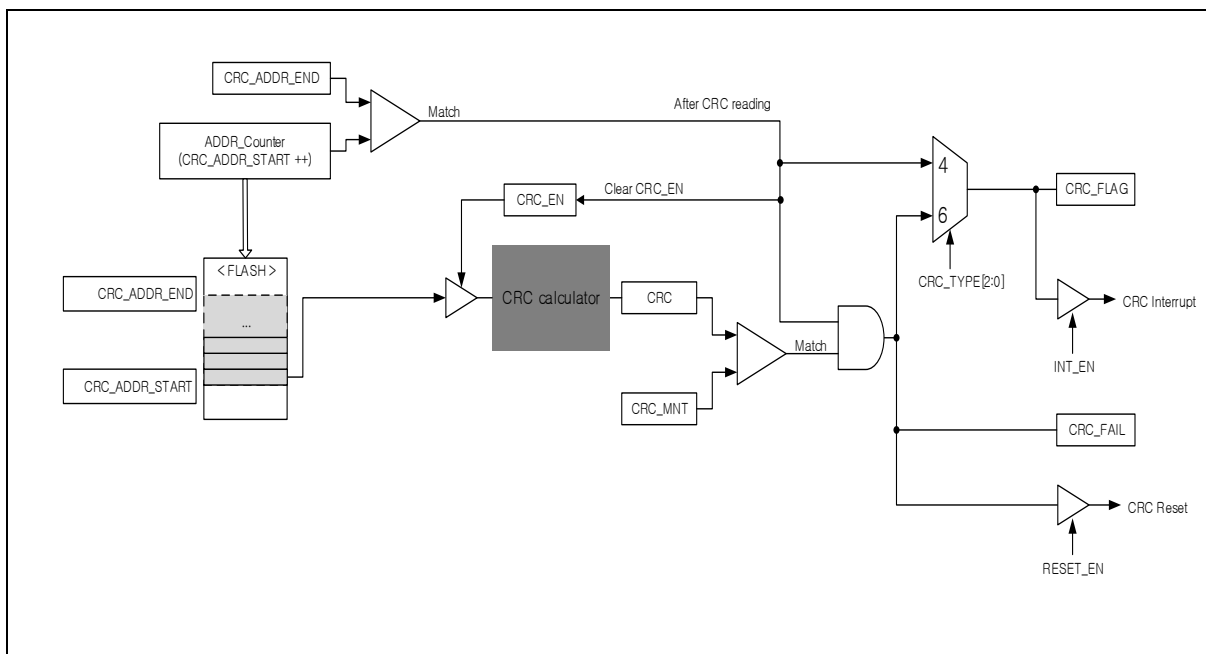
CRC_ADDR_END

Match

After CRC reading

ADDR_Counter
(CRC_ADDR_START ++)

4

CRC_EN

Clear CRC_EN

CRC_FLAG

6

< FLASH >

CRC_TYPE[2:0]

CRC_ADDR_END

CRC calculator

CRC

CRC Interrupt

...

Match

INT_EN

CRC_ADDR_START

CRC_MNT

CRC_FAIL

CRC Reset

RESET_EN